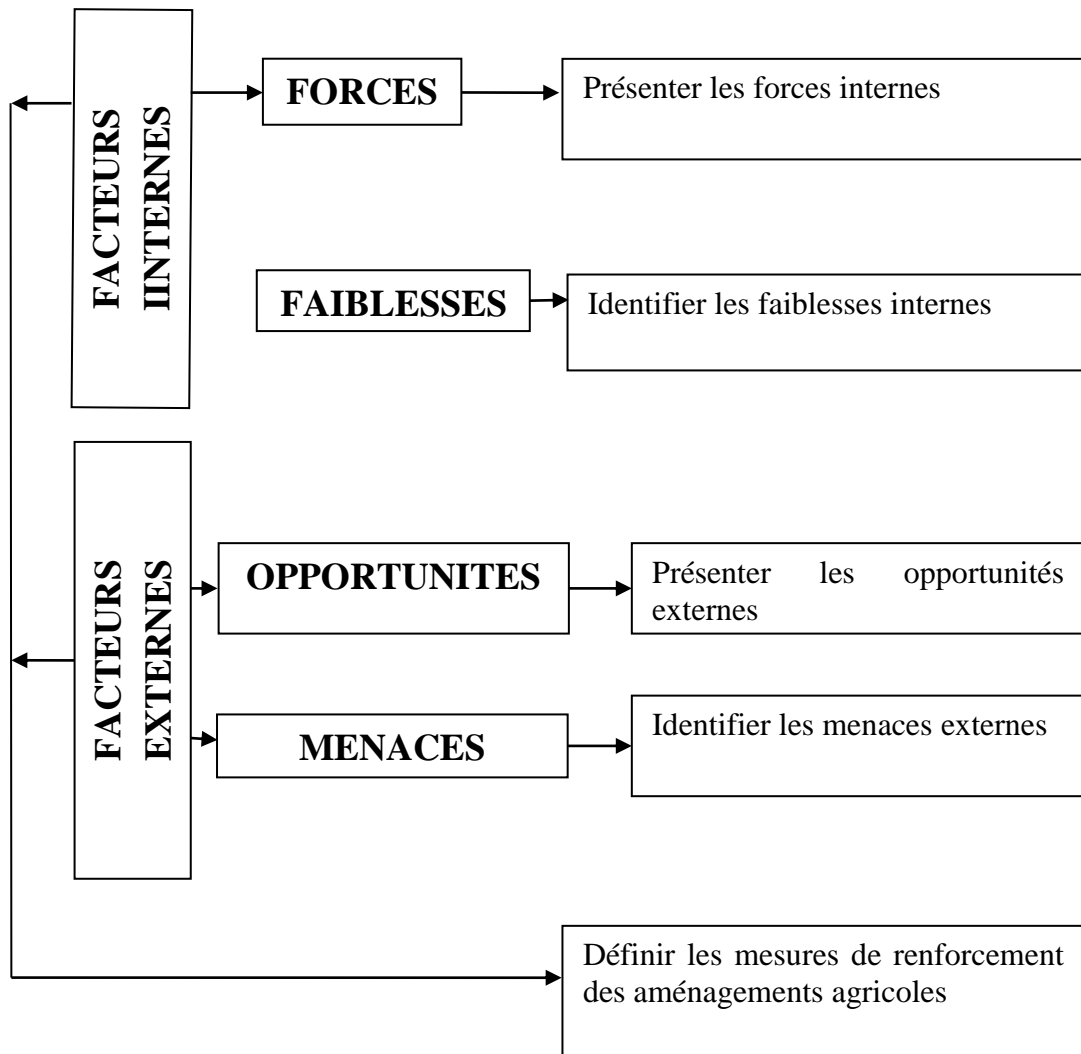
FACTEURS IINTERNES

FORCES

Présenter les forces internes

FAIBLESSES

Identifier les faiblesses internes

FACTEURS EXTERNES

OPPORTUNITES

Présenter les opportunités externes

MENACES

Identifier les menaces externes

Définir les mesures de renforcement des aménagements agricoles